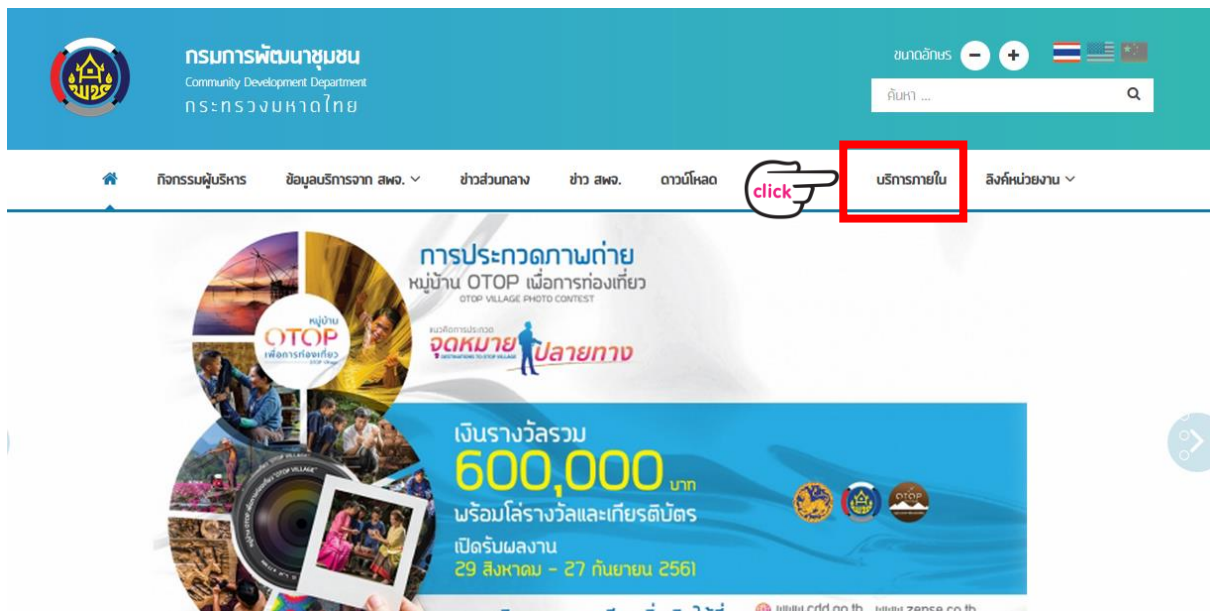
กรมการพัฒนาชุมชน
Community Development Department
กระทรวงมหาดไทย

ขนาดอักษร

ค้นหา ...

กิจกรรมผู้บริหาร ข้อมูลบริการจาก สพจ. ข่าวส่วนกลาง ข่าว สพจ. ดาวน์โหลด click บริการภายใน ลิงค์หน่วยงาน

การประกวดภาพถ่าย
หมู่บ้าน OTOP เพื่อการท่องเที่ยว
OTOP VILLAGE PHOTO CONTEST

หมู่บ้าน OTOP เพื่อการท่องเที่ยว

แนวคิดการประกวด
จุดหมายปลายทาง

เงินรางวัลรวม
600,000 บาท
พร้อมโล่รางวัลและเกียรติบัตร
เปิดรับผลงาน
29 สิงหาคม - 27 กันยายน 2561

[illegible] www.cdd.go.th www.zepse.co.th